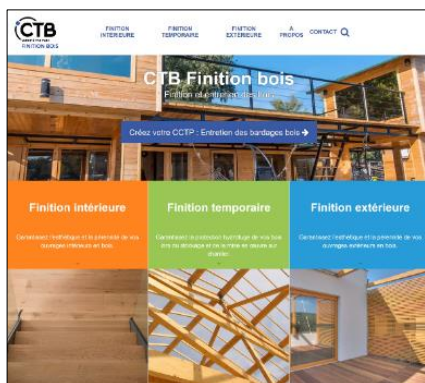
CTB FINITION BOIS

FINITION INTÉRIEURE FINITION TEMPORAIRE FINITION EXTÉRIEURE À PROPOS CONTACT

CTB Finition bois

Finition et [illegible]

Créez votre CCTP : Entretien des bardages bois

Finition intérieure

Garantissez l'esthétique et la pérennité de vos ouvrages intérieurs en bois.

Finition temporaire

Garantissez la protection hydrofuge de vos bois dès du stockage et de la mise en œuvre sur chantier.

Finition extérieure

Garantissez l'esthétique et la pérennité de vos ouvrages extérieurs en bois.